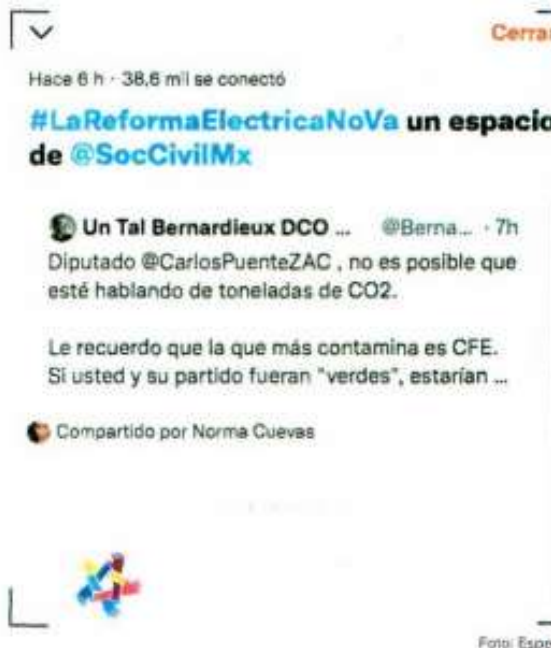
Cerrar

Hace 6 h · 38,6 mil se conectó

#LaReformaElectricaNoVa un espacio de @SocCivilMx

Un Tal Bernardieux DCO ... @Berna... · 7h
Diputado @CarlosPuenteZAC , no es posible que esté hablando de toneladas de CO2.

Le recuerdo que la que más contamina es CFE. Si usted y su partido fueran "verdes", estarían ...

Compartido por Norma Cuevas

Foto: Espe